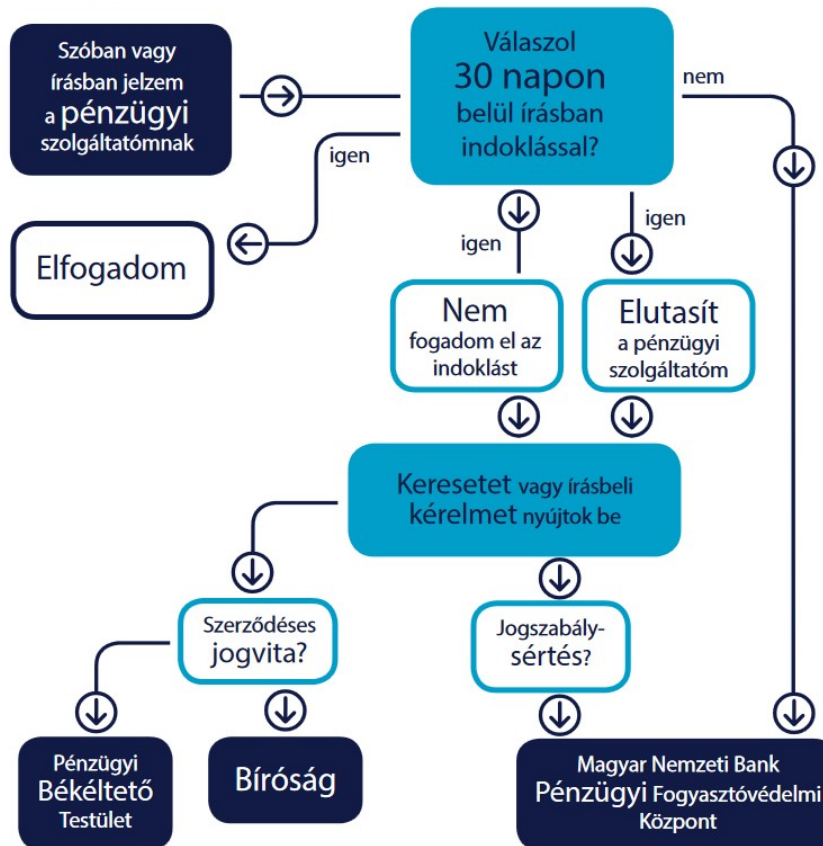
Szóban vagy írásban jelzem a pénzügyi szolgáltatómnak

Válaszol 30 napon belül írásban indoklással?

nem

igen

Elfogadom

igen

igen

Nem fogadom el az indoklást

Elutasít a pénzügyi szolgáltatóm

Keresetet vagy írásbeli kérelmet nyújtok be

Szerződéses jogvita?

Jogszabálysértés?

Pénzügyi Békéltető Testület

Bíróság

Magyar Nemzeti Bank Pénzügyi Fogyasztóvédelmi Központ